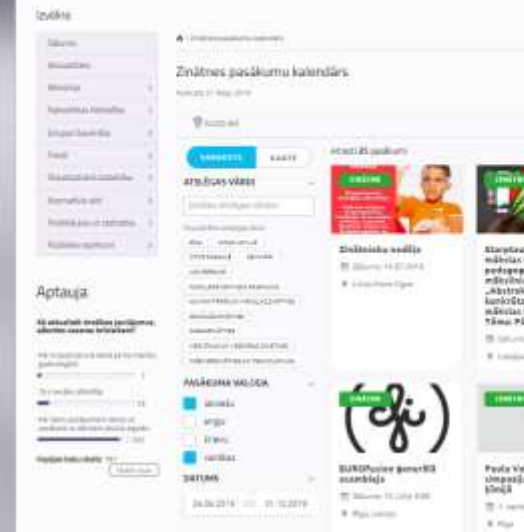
Izvēlne

Sākums
Aktualitātes
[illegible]
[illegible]
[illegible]
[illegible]
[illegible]
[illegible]
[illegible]
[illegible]

Aptauja

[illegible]

Zinātnes pasākumu kalendārs

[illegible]

SARAKSTS KARTE

ATSLĒGAS VĀRDI

PASĀKUMA VALODA
latviešu
angļu
krievu
vācu
itāļu

DATUMS
24.06.2019 — 31.12.2019

Atlasīti pasākumi

ZINĀTNE
Zinātnieku nedēļa

ZINĀTNE
EUROfusion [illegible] asambleja

Paula Va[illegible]